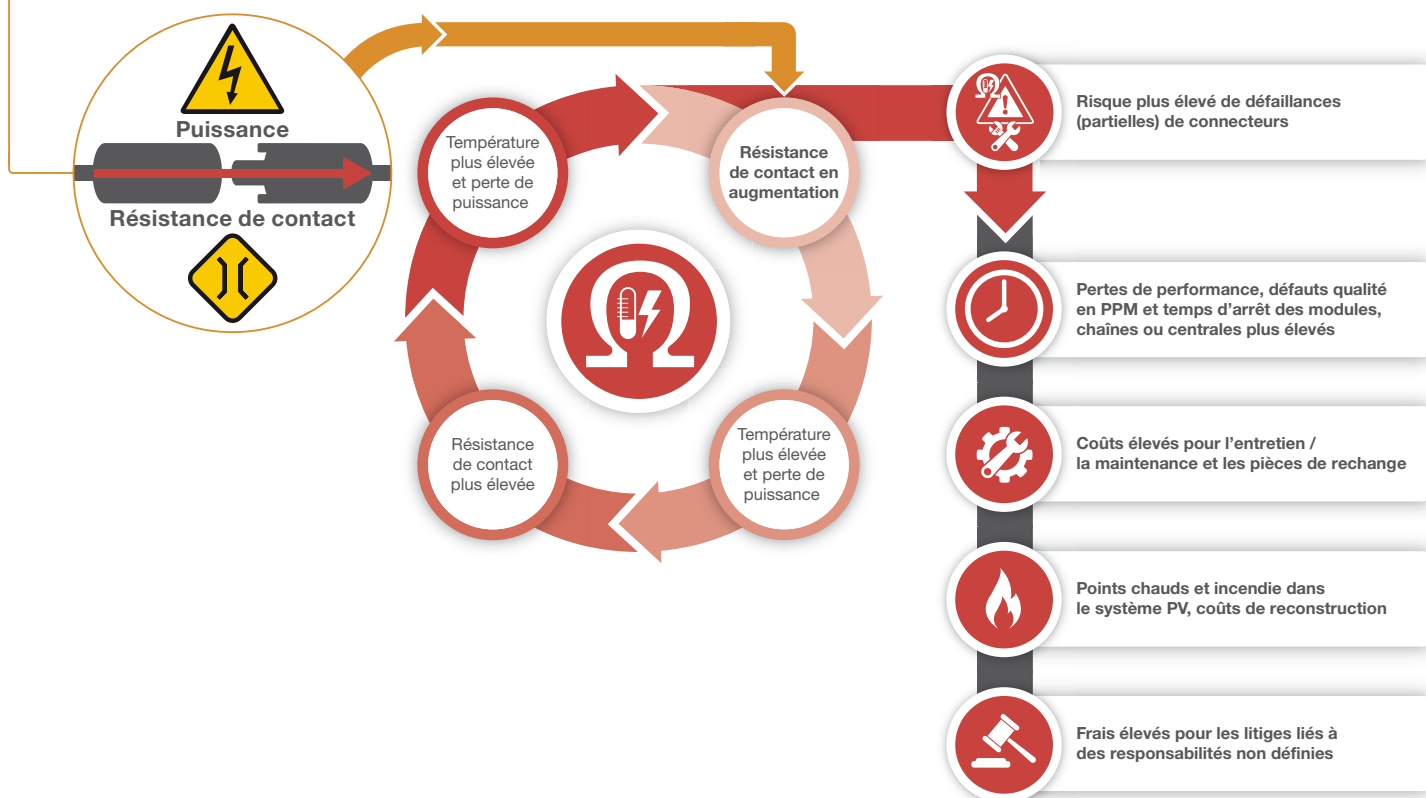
Puissance

Résistance de contact

Température plus élevée et perte de puissance

Résistance de contact en augmentation

Température plus élevée et perte de puissance

Résistance de contact plus élevée

Risque plus élevé de défaillances (partielles) de connecteurs

Pertes de performance, défauts qualité en PPM et temps d'arrêt des modules, chaînes ou centrales plus élevés

Coûts élevés pour l'entretien / la maintenance et les pièces de rechange

Points chauds et incendie dans le système PV, coûts de reconstruction

Frais élevés pour les litiges liés à des responsabilités non définies